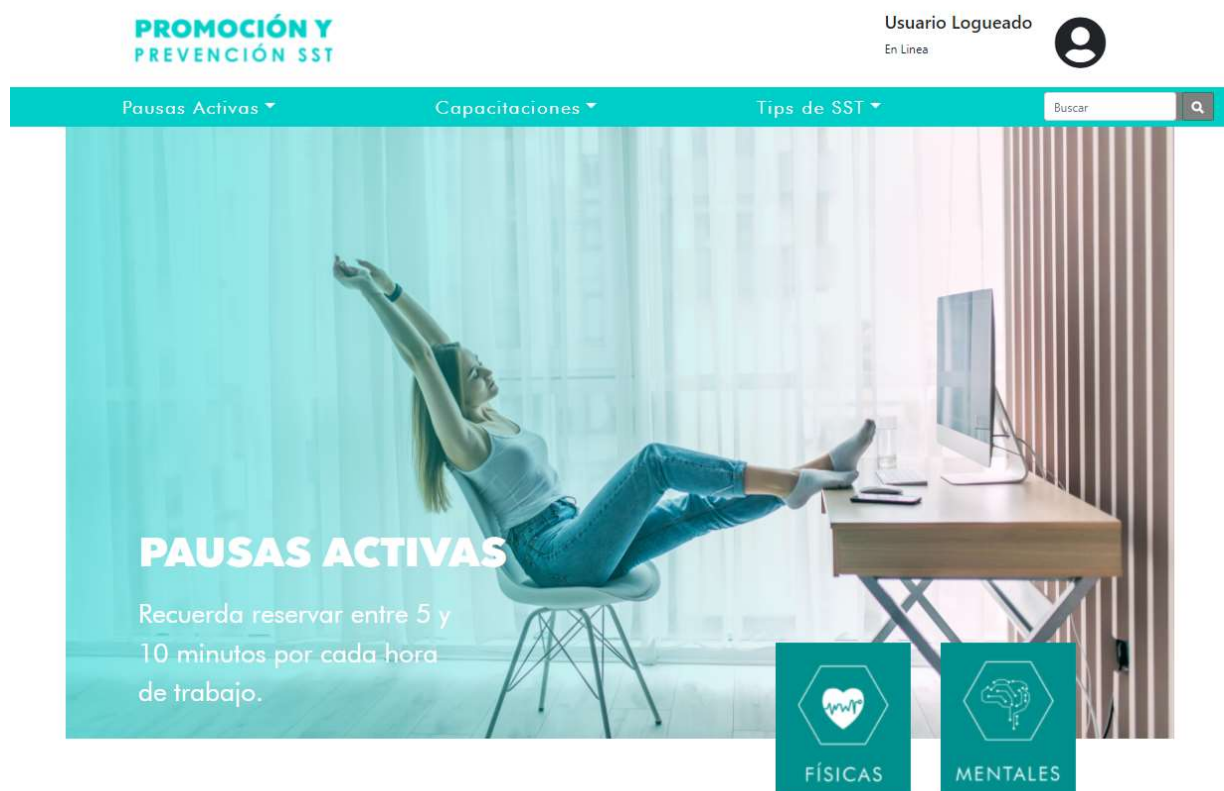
PROMOCIÓN Y
PREVENCIÓN SST

Usuario Logueado
En Linea

Pausas Activas
Capacitaciones
Tips de SST
Buscar

PAUSAS ACTIVAS

Recuerda reservar entre 5 y 10 minutos por cada hora de trabajo.

FÍSICAS

MENTALES